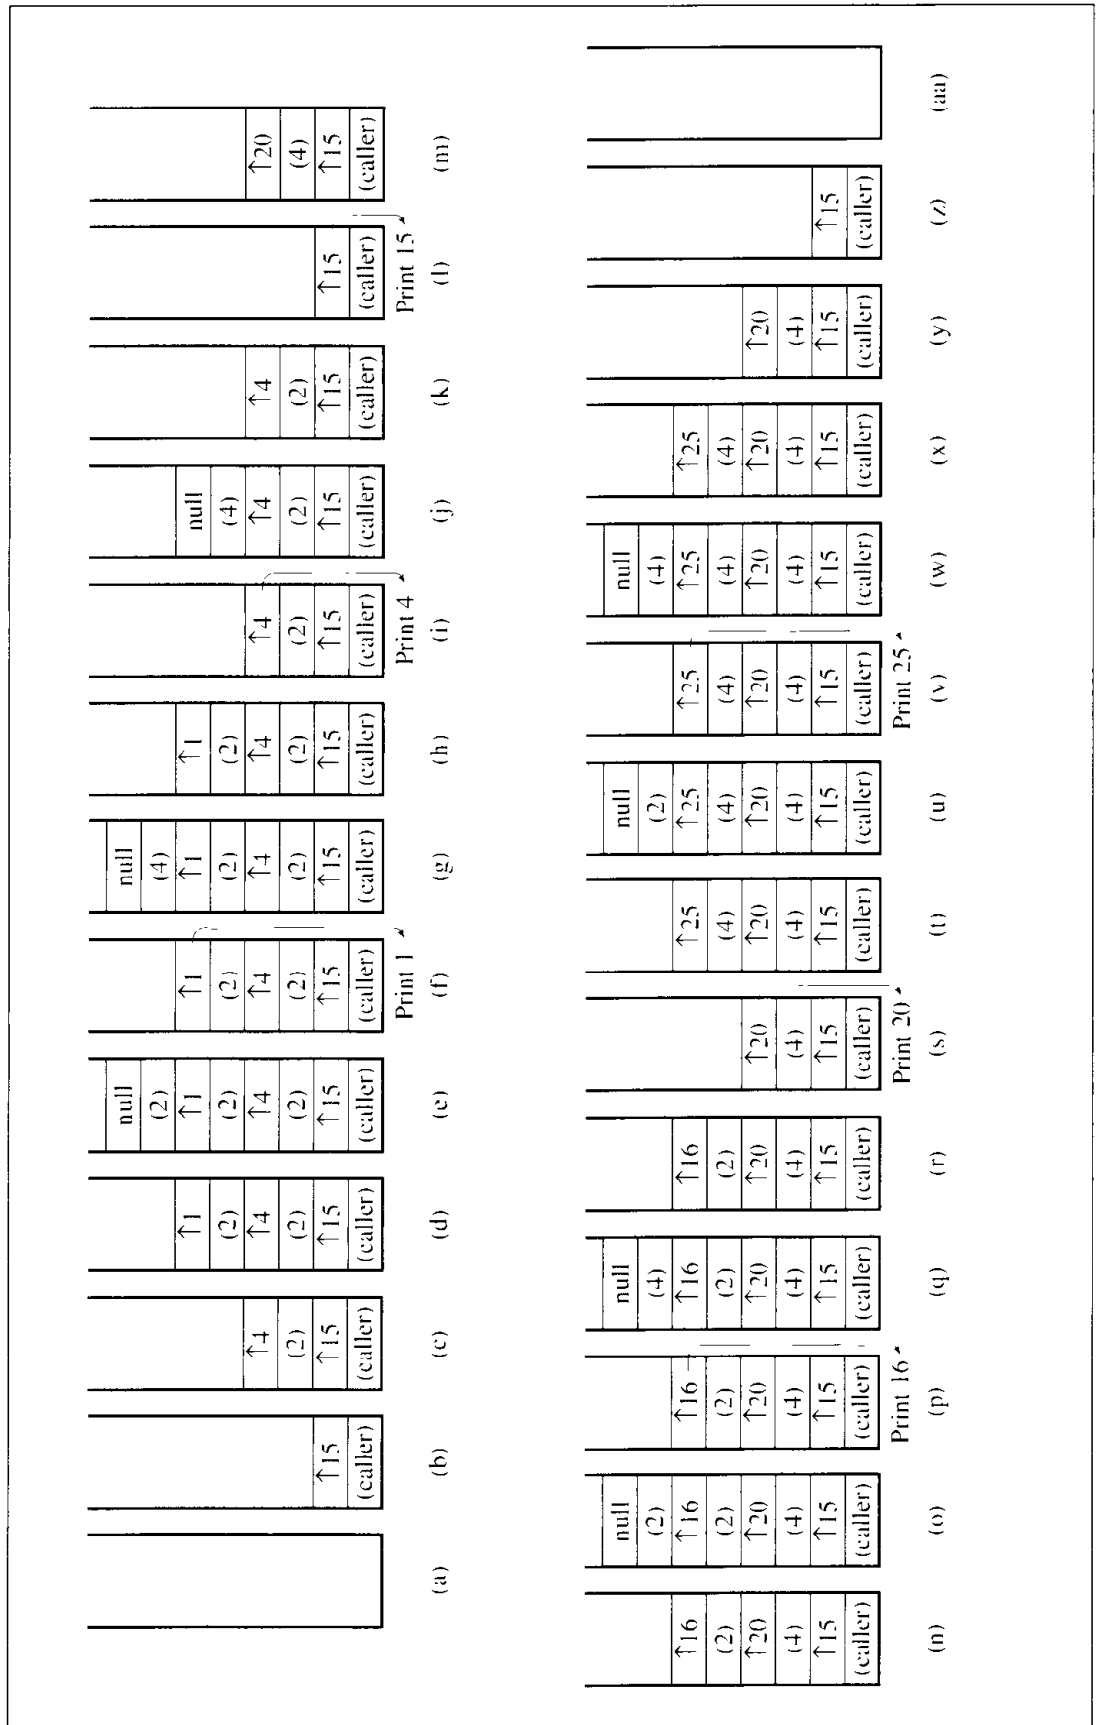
(a)

↑15
(caller)
(b)

↑4
(2)
↑15
(caller)
(c)

↑1
(2)
↑4
(2)
↑15
(caller)
(d)

null
(2)
↑1
(2)
↑4
(2)
↑15
(caller)
(e)

↑1
(2)
↑4
(2)
↑15
(caller)
Print 1
(f)

null
(4)
↑1
(2)
↑4
(2)
↑15
(caller)
(g)

↑1
(2)
↑4
(2)
↑15
(caller)
(h)

↑4
(2)
↑15
(caller)
Print 4
(i)

null
(4)
↑4
(2)
↑15
(caller)
(j)

↑4
(2)
↑15
(caller)
(k)

↑15
(caller)
Print 15
(l)

↑20
(4)
↑15
(caller)
(m)

↑16
(2)
↑20
(4)
↑15
(caller)
(n)

null
(2)
↑16
(2)
↑20
(4)
↑15
(caller)
(o)

↑16
(2)
↑20
(4)
↑15
(caller)
Print 16
(p)

null
(4)
↑16
(2)
↑20
(4)
↑15
(caller)
(q)

↑16
(2)
↑20
(4)
↑15
(caller)
(r)

↑20
(4)
↑15
(caller)
Print 20
(s)

↑25
(4)
↑20
(4)
↑15
(caller)
(t)

null
(2)
↑25
(4)
↑20
(4)
↑15
(caller)
(u)

↑25
(4)
↑20
(4)
↑15
(caller)
Print 25
(v)

null
(4)
↑25
(4)
↑20
(4)
↑15
(caller)
(w)

↑25
(4)
↑20
(4)
↑15
(caller)
(x)

↑20
(4)
↑15
(caller)
(y)

↑15
(caller)
(z)

(aa)